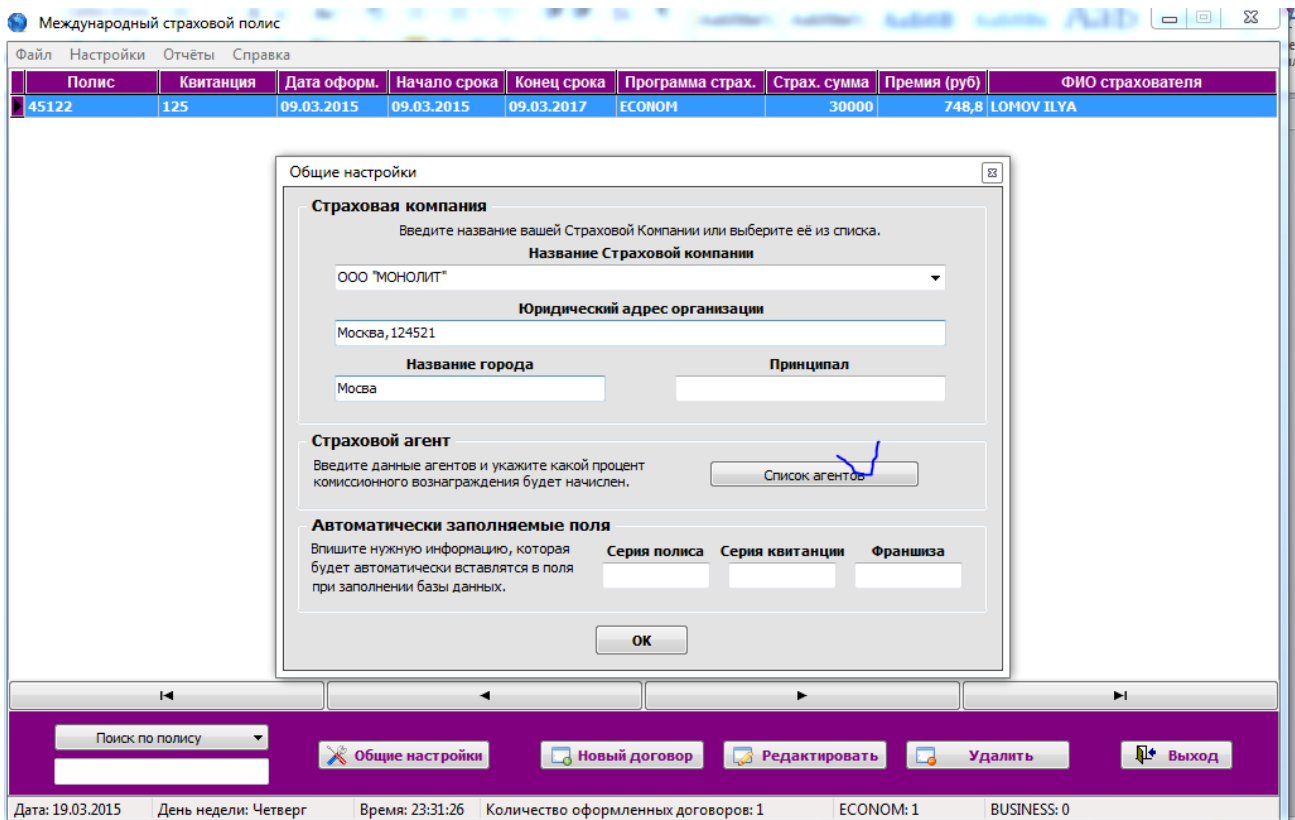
Международный страховой полис

Файл Настройки Отчёты Справка

| Полис | Квитанция | Дата оформ. | Начало срока | Конец срока | Программа страх. | Страх. сумма | Премия (руб) | ФИО страхователя |
|---|---|---|---|---|---|---|---|---|
| 45122 | 125 | 09.03.2015 | 09.03.2015 | 09.03.2017 | ECONOM | 30000 | 748,8 | LOMOV ILYA |

Общие настройки

Страховая компания

Введите название вашей Страховой Компании или выберите её из списка.

Название Страховой компании

ООО "МОНОЛИТ"

Юридический адрес организации

Москва, 124521

Название города

Мосва

Принципал

Страховой агент

Введите данные агентов и укажите какой процент комиссионного вознаграждения будет начислен.

Список агентов

Автоматически заполняемые поля

Впишите нужную информацию, которая будет автоматически вставлятся в поля при заполнении базы данных.

Серия полиса Серия квитанции Франшиза

OK

Поиск по полису

Общие настройки Новый договор Редактировать Удалить Выход

Дата: 19.03.2015 День недели: Четверг Время: 23:31:26 Количество оформленных договоров: 1 ECONOM: 1 BUSINESS: 0